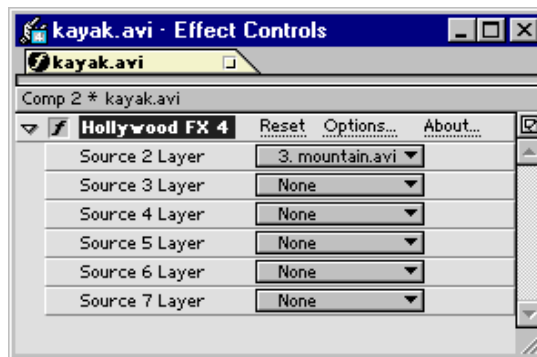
kayak.avi - Effect Controls

kayak.avi

Comp 2 * kayak.avi

f Hollywood FX 4 Reset Options... About...

| | |
|---|---|
| Source 2 Layer | 3. mountain.avi |
| Source 3 Layer | None |
| Source 4 Layer | None |
| Source 5 Layer | None |
| Source 6 Layer | None |
| Source 7 Layer | None |